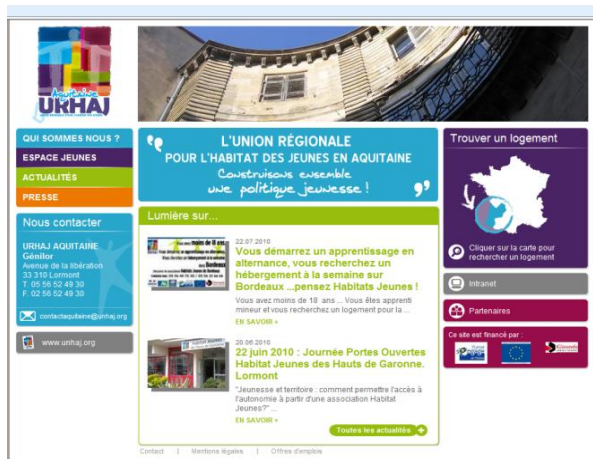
Aquitaine
URHAJ

QUI SOMMES NOUS ?
ESPACE JEUNES
ACTUALITÉS
PRESSE

Nous contacter

URHAJ AQUITAINE
Génilor
Avenue de la libération
33 310 Lormont
T. 05 56 52 49 30
F. 02 56 52 49 30

contactaquitaine@urhaj.org

www.unhaj.org

L'UNION RÉGIONALE
POUR L'HABITAT DES JEUNES EN AQUITAINE
Construisons ensemble
une politique jeunesse !

Lumière sur...

22.07.2010
Vous démarrez un apprentissage en alternance, vous recherchez un hébergement à la semaine sur Bordeaux ...pensez Habitats Jeunes !
Vous avez moins de 18 ans ... Vous êtes apprenti mineur et vous recherchez un logement pour la ...
EN SAVOIR +

20.06.2010
22 juin 2010 : Journée Portes Ouvertes Habitat Jeunes des Hauts de Garonne. Lormont
"Jeunesse et territoire : comment permettre l'accès à l'autonomie à partir d'une association Habitat Jeunes?" ...
EN SAVOIR +

Toutes les actualités

Trouver un logement
Cliquer sur la carte pour rechercher un logement

Intranet

Partenaires

Ce site est financé par :

Contact | Mentions légales | Offres d'emploi